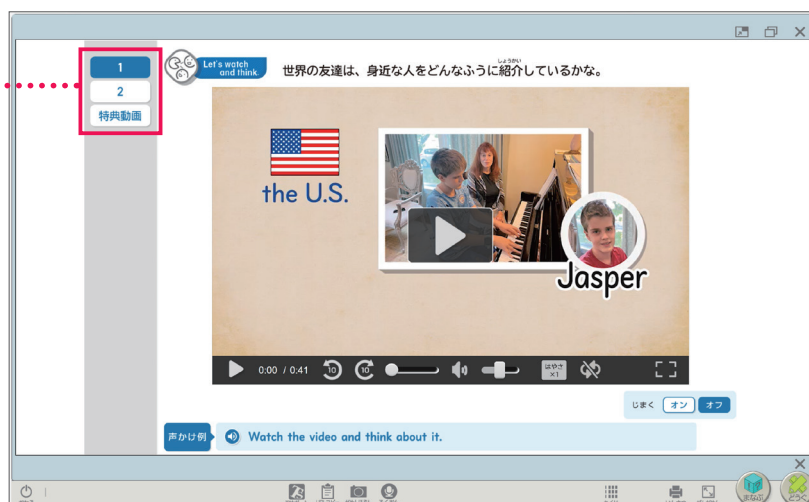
1
2
特典動画

Let's watch and think

世界の友達は、身近な人をどんなふうに紹介しているかな。

the U.S.

Jasper

0:00 / 0:41

10

10

はやさ ×1

じまく オン オフ

声かけ例

Watch the video and think about it.